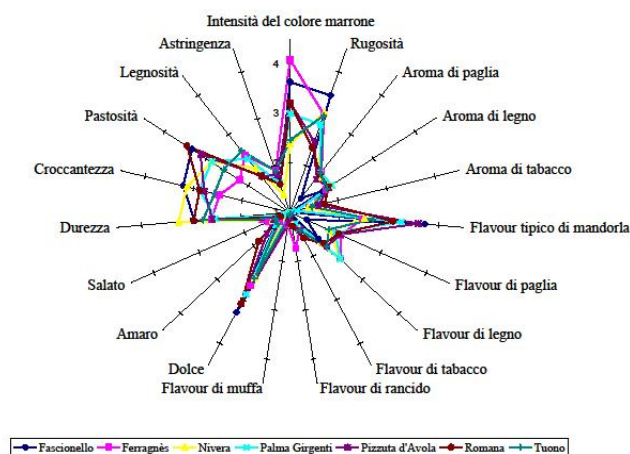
Intensità del colore marrone
Rugosità
Aroma di paglia
Aroma di legno
Aroma di tabacco
Flavour tipico di mandorla
Flavour di paglia
Flavour di legno
Flavour di tabacco
Flavour di rancido
Flavour di muffa
Dolce
Amaro
Salato
Durezza
Croccantezza
Pastosità
Legnosità
Astringenza
4
3

Fascionello
Ferragnès
Nivera
Palma Girgenti
Pizzuta d'Avola
Romana
Tuono